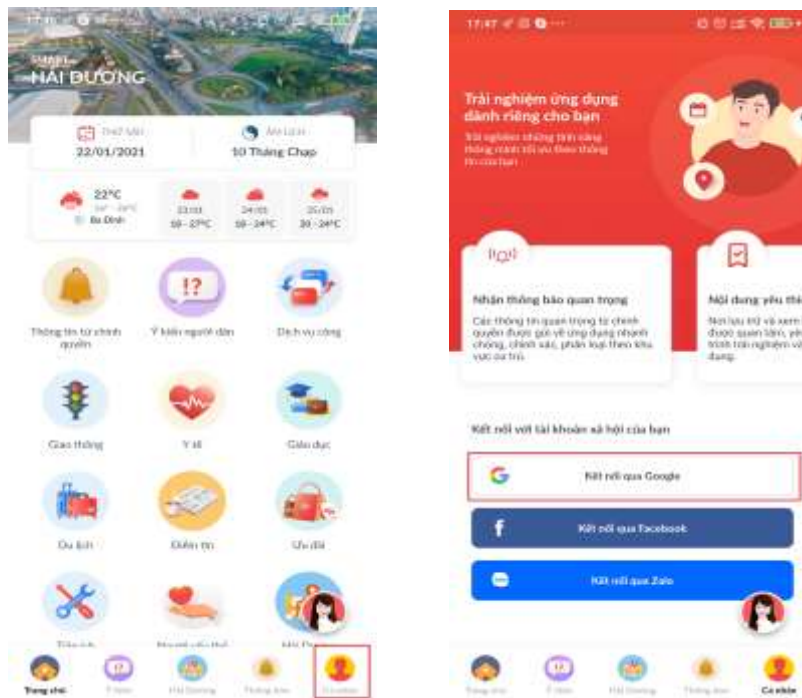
SMART HẢI DƯƠNG

Thứ Sáu
22/01/2021

Âm Lịch
10 Tháng Chạp

22°C
Đa Đinh

23/01
18 - 27°C

24/01
18 - 24°C

25/01
20 - 24°C

Thông tin từ chính quyền

Ý kiến người dân

Dịch vụ công

Giao thông

Y tế

Giáo dục

Du lịch

Điểm tin

Ưu đãi

Tiện ích

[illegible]

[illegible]

Trang chủ

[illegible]

Hải Dương

Thông báo

Cá nhân

Trải nghiệm ứng dụng dành riêng cho bạn

Trải nghiệm những tính năng thông minh tối ưu theo thông tin của bạn

Nhận thông báo quan trọng

Các thông tin quan trọng từ chính quyền được gửi về ứng dụng nhanh chóng, chính xác, phân loại theo khu vực cư trú.

Nội dung yêu thí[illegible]

Nơi lưu trữ và xem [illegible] được quan tâm, yê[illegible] trình trải nghiệm v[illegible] dụng.

Kết nối với tài khoản xã hội của bạn

Kết nối qua Google

Kết nối qua Facebook

Kết nối qua Zalo

Trang chủ

Ý kiến

Hải Dương

Thông báo

Cá nhân